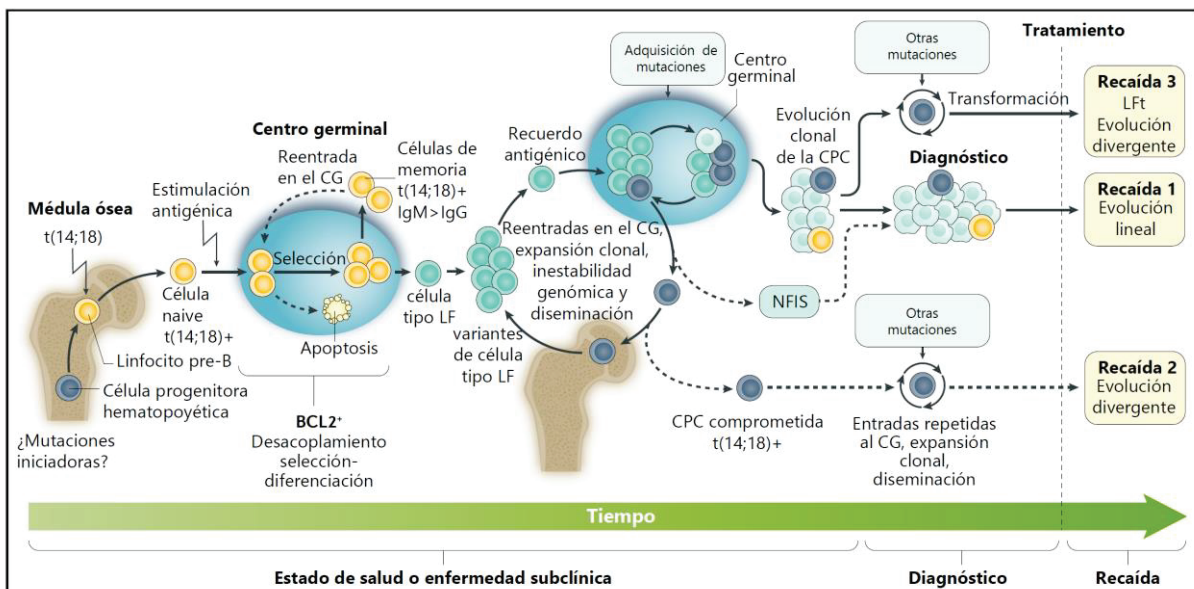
Médula ósea
t(14;18)
Linfocito pre-B
Célula progenitora hematopoyética
¿Mutaciones iniciadoras?
Estimulación antigénica
Célula naive t(14;18)+
Centro germinal
Reentrada en el CG
Células de memoria t(14;18)+ IgM>IgG
Selección
Apoptosis
célula tipo LF
BCL2⁺
Desacoplamiento selección-diferenciación
Recuerdo antigénico
Adquisición de mutaciones
Centro germinal
Reentradas en el CG, expansión clonal, inestabilidad genómica y diseminación
variantes de célula tipo LF
NFIS
CPC comprometida t(14;18)+
Evolución clonal de la CPC
Otras mutaciones
Transformación
Diagnóstico
Otras mutaciones
Entradas repetidas al CG, expansión clonal, diseminación
Tratamiento
Recaída 3
LFt
Evolución divergente
Recaída 1
Evolución lineal
Recaída 2
Evolución divergente
Tiempo
Estado de salud o enfermedad subclínica
Diagnóstico
Recaída